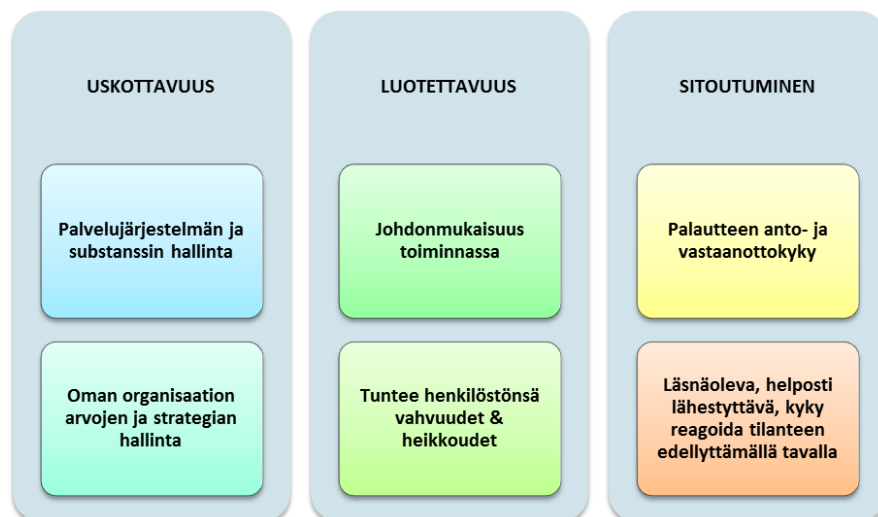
USKOTTAVUUS

Palvelujärjestelmän ja substanssin hallinta

Oman organisaation arvojen ja strategian hallinta

LUOTETTAVUUS

Johdonmukaisuus toiminnassa

Tuntee henkilöstönsä vahvuudet & heikkoudet

SITOUTUMINEN

Palautteen anto- ja vastaanottokyky

Läsnäoleva, helposti lähestyttävä, kyky reagoida tilanteen edellyttämällä tavalla